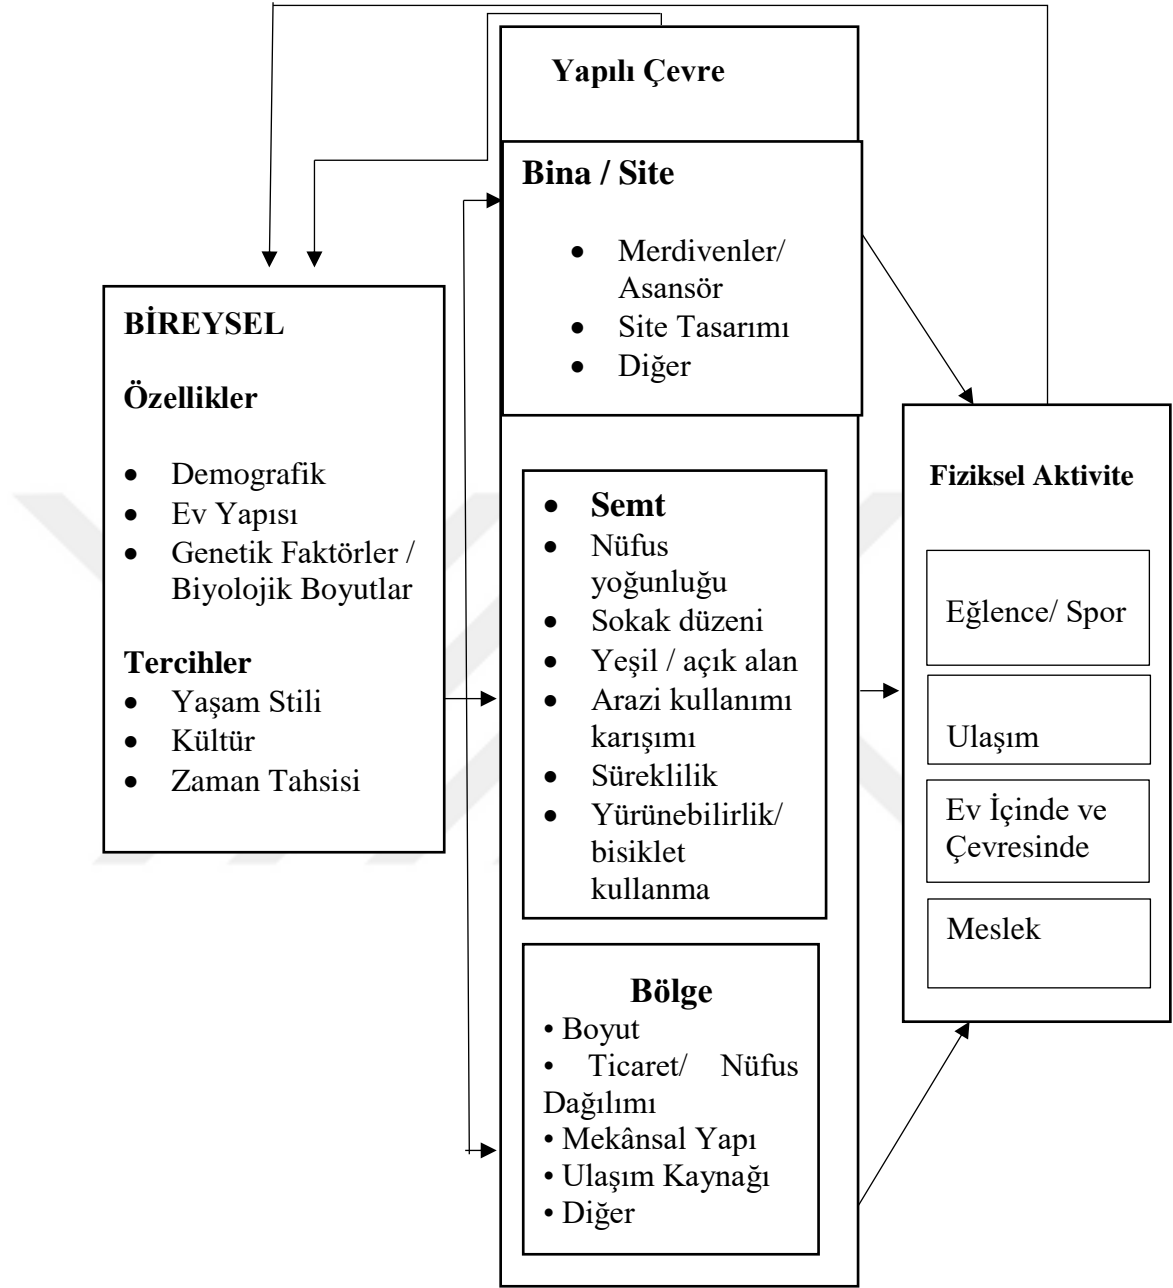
Yapılı Çevre

Bina / Site

- Merdivenler/ Asansör
- Site Tasarımı
- Diğer

BİREYSEL

Özellikler

- Demografik
- Ev Yapısı
- Genetik Faktörler / Biyolojik Boyutlar

Tercihler

- Yaşam Stili
- Kültür
- Zaman Tahsisi

- Semt
- Nüfus yoğunluğu
- Sokak düzeni
- Yeşil / açık alan
- Arazi kullanımı karışımı
- Süreklilik
- Yürünebilirlik/ bisiklet kullanma

Bölge

• Boyut
• Ticaret/ Nüfus Dağılımı
• Mekânsal Yapı
• Ulaşım Kaynağı
• Diğer

Fiziksel Aktivite

Eğlence/ Spor

Ulaşım

Ev İçinde ve Çevresinde

Meslek